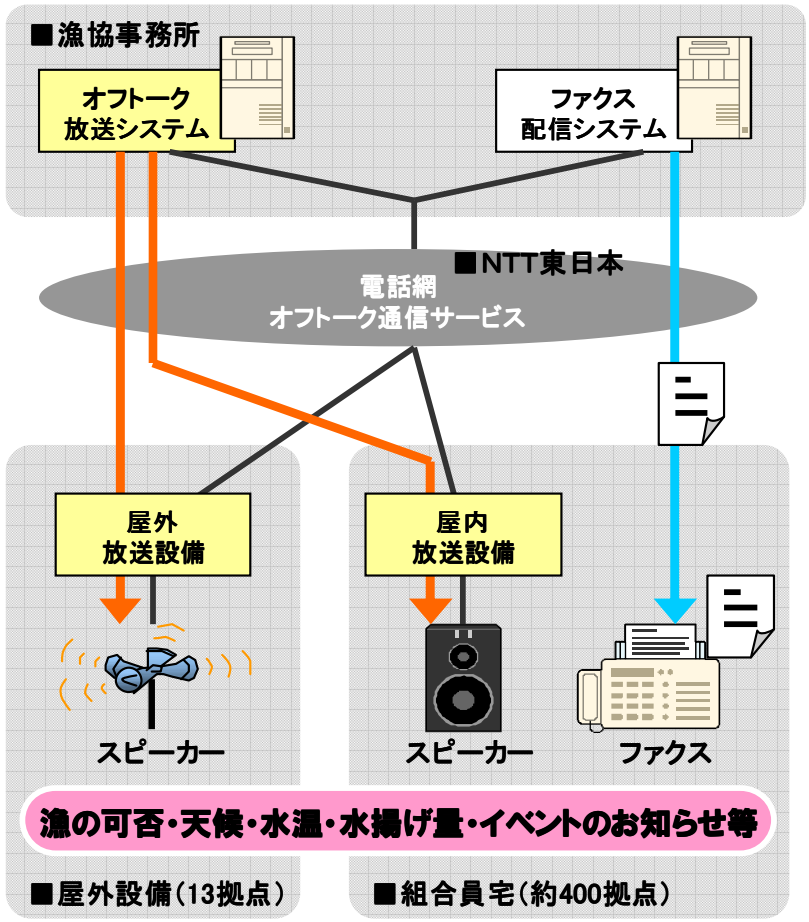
■漁協事務所

オフトーク
放送システム

ファクス
配信システム

■NTT東日本

電話網
オフトーク通信サービス

屋外
放送設備

屋内
放送設備

スピーカー

スピーカー

ファクス

漁の可否・天候・水温・水揚げ量・イベントのお知らせ等

■屋外設備（13拠点）

■組合員宅（約400拠点）